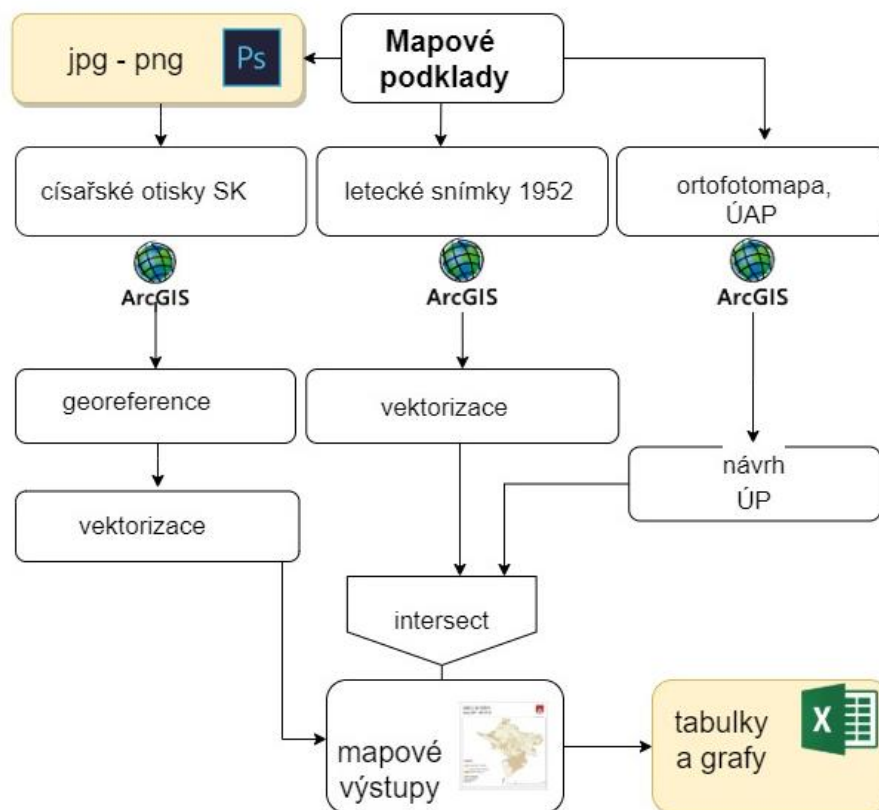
Mapové podklady

jpg - png Ps

císařské otisky SK

letecké snímky 1952

ortofotomapa, ÚAP

ArcGIS

ArcGIS

ArcGIS

georeference

vektorizace

vektorizace

návrh ÚP

intersect

mapové výstupy

tabulky a grafy X